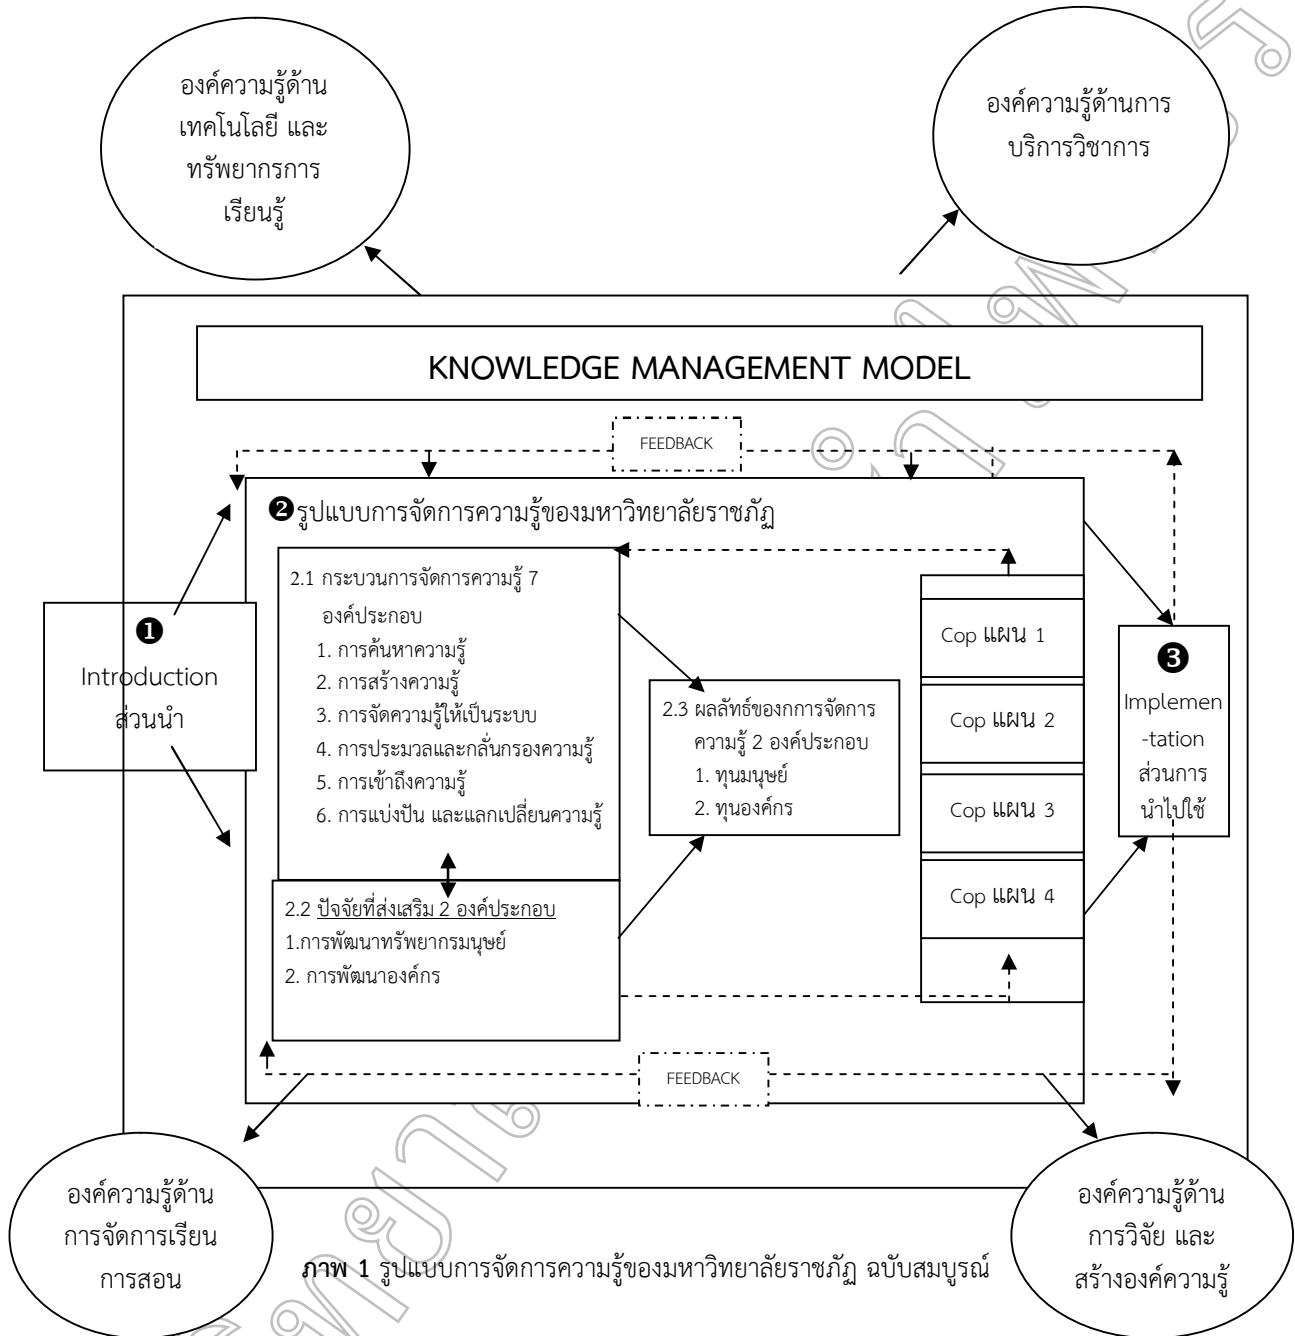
องค์ความรู้ด้านเทคโนโลยี และทรัพยากรการเรียนรู้

องค์ความรู้ด้านการบริการวิชาการ

KNOWLEDGE MANAGEMENT MODEL

FEEDBACK

❷รูปแบบการจัดการความรู้ของมหาวิทยาลัยราชภัฏ

❶
Introduction
ส่วนนำ

2.1 กระบวนการจัดการความรู้ 7 องค์ประกอบ
1. การค้นหาความรู้
2. การสร้างความรู้
3. การจัดความรู้ให้เป็นระบบ
4. การประมวลและกลั่นกรองความรู้
5. การเข้าถึงความรู้
6. การแบ่งปัน และแลกเปลี่ยนความรู้

2.2 ปัจจัยที่ส่งเสริม 2 องค์ประกอบ
1.การพัฒนาทรัพยากรมนุษย์
2. การพัฒนาองค์กร

2.3 ผลลัทธ์ของกการจัดการความรู้ 2 องค์ประกอบ
1. ทุนมนุษย์
2. ทุนองค์กร

Cop แผน 1
Cop แผน 2
Cop แผน 3
Cop แผน 4

❸
Implemen-tation
ส่วนการนำไปใช้

FEEDBACK

องค์ความรู้ด้านการจัดการเรียนการสอน

องค์ความรู้ด้านการวิจัย และสร้างองค์ความรู้

ภาพ 1 รูปแบบการจัดการความรู้ของมหาวิทยาลัยราชภัฏ ฉบับสมบูรณ์